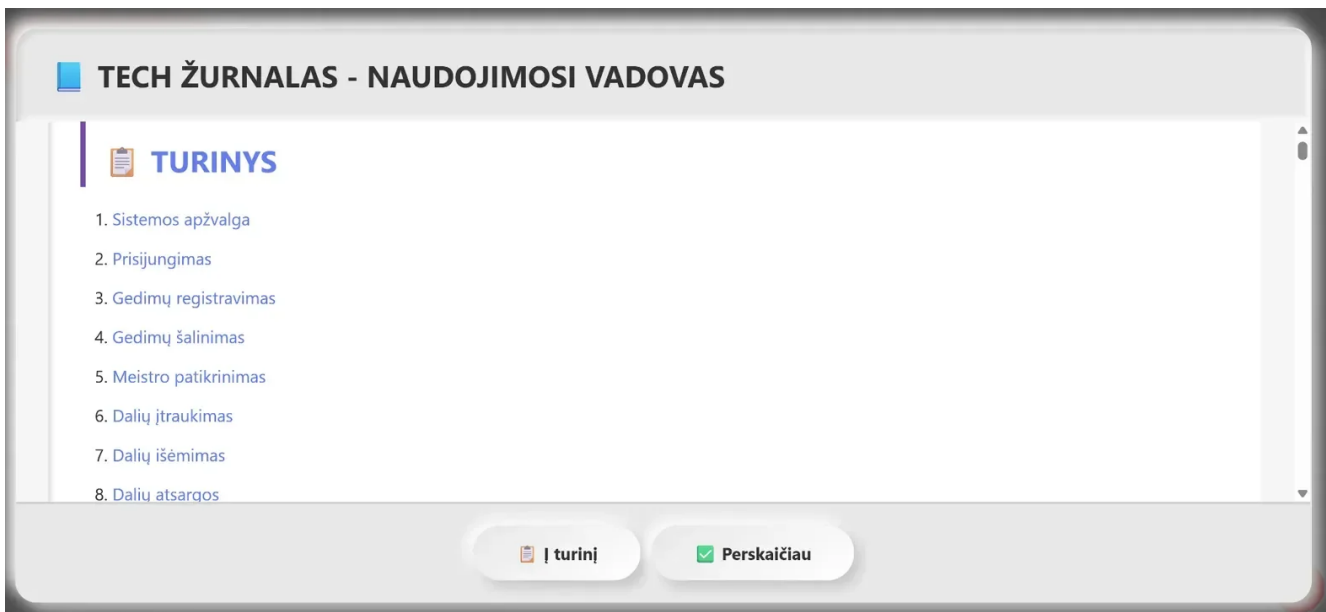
TECH ŽURNALAS - NAUDOJIMOSI VADOVAS

TURINYS

1. Sistemos apžvalga
2. Prisijungimas
3. Gedimų registravimas
4. Gedimų šalinimas
5. Meistro patikrinimas
6. Dalių įtraukimas
7. Dalių išėmimas
8. Dalių atsargos

Į turinį

Perskaičiau